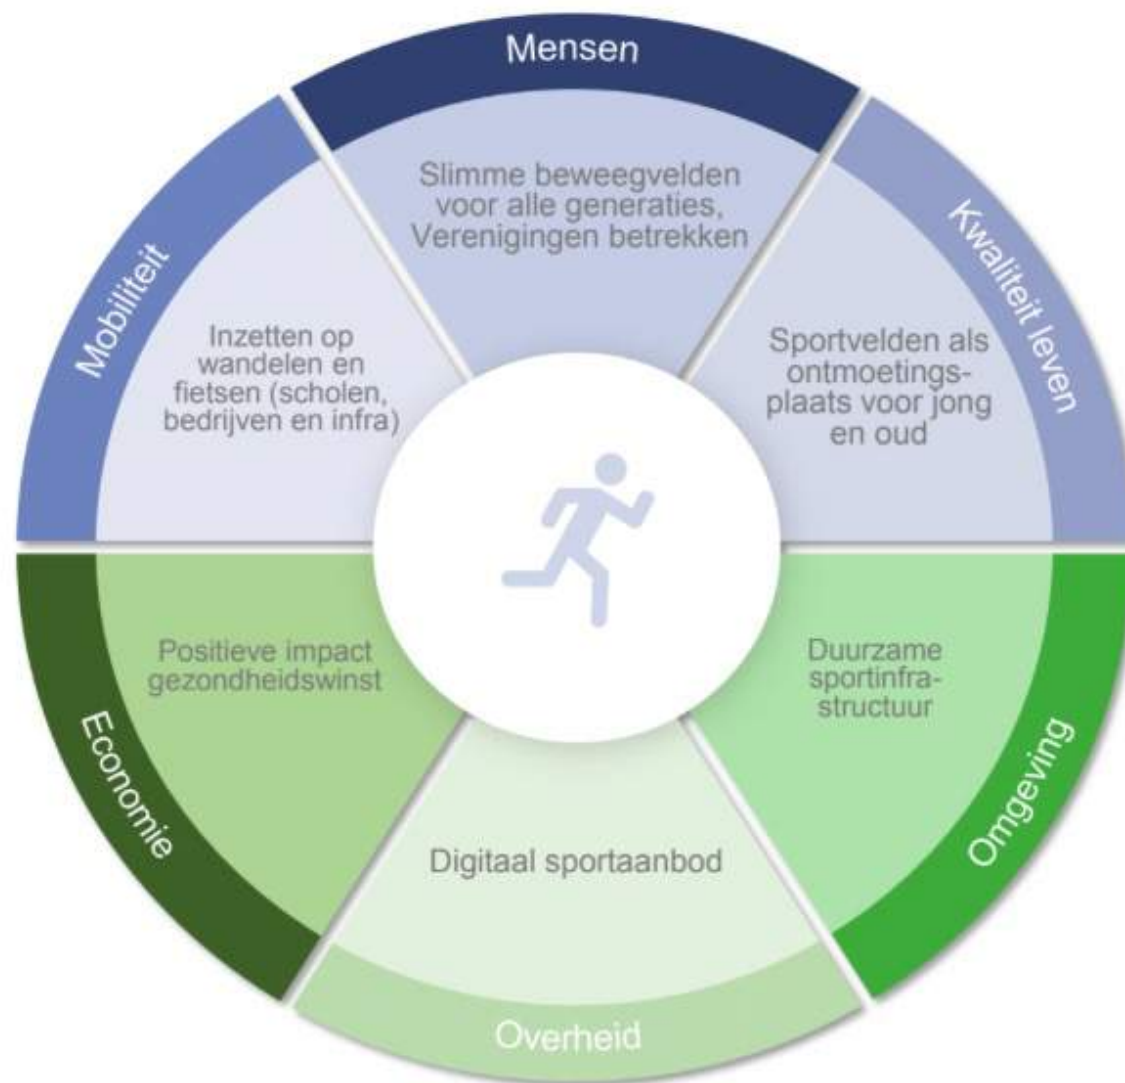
Mensen

Slimme beweegvelden voor alle generaties, Verenigingen betrekken

Kwaliteit leven

Sportvelden als ontmoetingsplaats voor jong en oud

Mobiliteit

Inzetten op wandelen en fietsen (scholen, bedrijven en infra)

Economie

Positieve impact gezondheidswinst

Omgeving

Duurzame sportinfrastructuur

Digitaal sportaanbod

Overheid